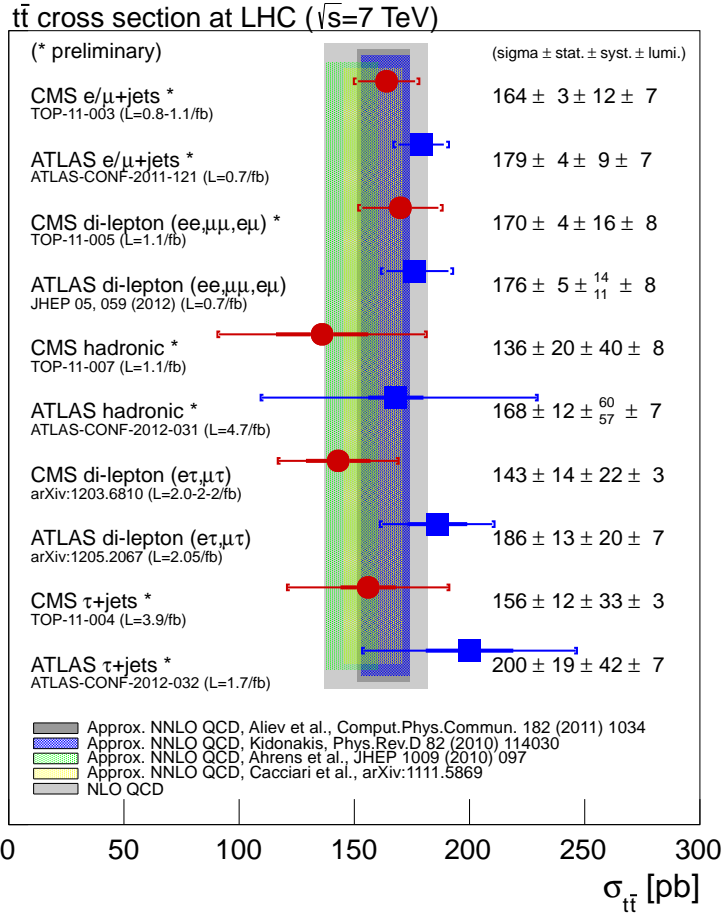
$t\bar{t}$ cross section at LHC ($\sqrt{s}$=7 TeV)

(* preliminary)

(sigma ± stat. ± syst. ± lumi.)

CMS e/μ+jets *
TOP-11-003 (L=0.8-1.1/fb)
164 ± 3 ± 12 ± 7

ATLAS e/μ+jets *
ATLAS-CONF-2011-121 (L=0.7/fb)
179 ± 4 ± 9 ± 7

CMS di-lepton (ee,μμ,eμ) *
TOP-11-005 (L=1.1/fb)
170 ± 4 ± 16 ± 8

ATLAS di-lepton (ee,μμ,eμ)
JHEP 05, 059 (2012) (L=0.7/fb)
176 ± 5 $\pm^{14}_{11}$ ± 8

CMS hadronic *
TOP-11-007 (L=1.1/fb)
136 ± 20 ± 40 ± 8

ATLAS hadronic *
ATLAS-CONF-2012-031 (L=4.7/fb)
168 ± 12 $\pm^{60}_{57}$ ± 7

CMS di-lepton (eτ,μτ)
arXiv:1203.6810 (L=2.0-2.2/fb)
143 ± 14 ± 22 ± 3

ATLAS di-lepton (eτ,μτ)
arXiv:1205.2067 (L=2.05/fb)
186 ± 13 ± 20 ± 7

CMS τ+jets *
TOP-11-004 (L=3.9/fb)
156 ± 12 ± 33 ± 3

ATLAS τ+jets *
ATLAS-CONF-2012-032 (L=1.7/fb)
200 ± 19 ± 42 ± 7

Approx. NNLO QCD, Aliev et al., Comput.Phys.Commun. 182 (2011) 1034
Approx. NNLO QCD, Kidonakis, Phys.Rev.D 82 (2010) 114030
Approx. NNLO QCD, Ahrens et al., JHEP 1009 (2010) 097
Approx. NNLO QCD, Cacciari et al., arXiv:1111.5869
NLO QCD

0 50 100 150 200 250 300

$\sigma_{t\bar{t}}$ [pb]